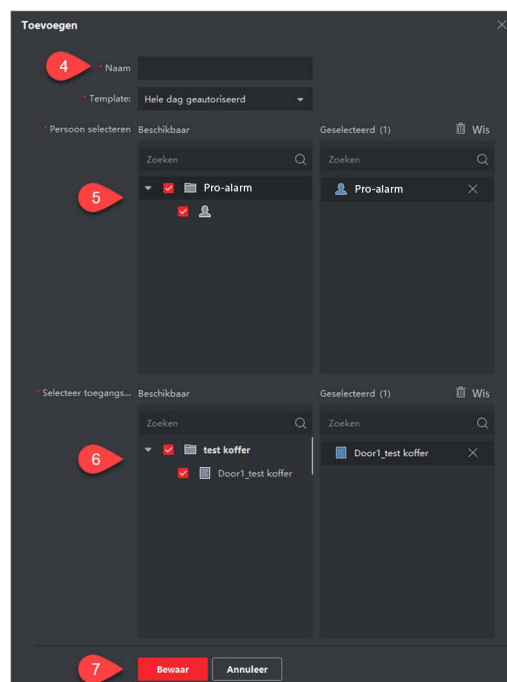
Toevoegen

4
* Naam

* Template: Hele dag geautoriseerd

* Persoon selecteren Beschikbaar

Zoeken

5
Pro-alarm

Geselecteerd (1) Wis

Zoeken

Pro-alarm

* Selecteer toegangs... Beschikbaar

Zoeken

6
test koffer

Door1_test koffer

Geselecteerd (1) Wis

Zoeken

Door1_test koffer

7
Bewaar Annuleer